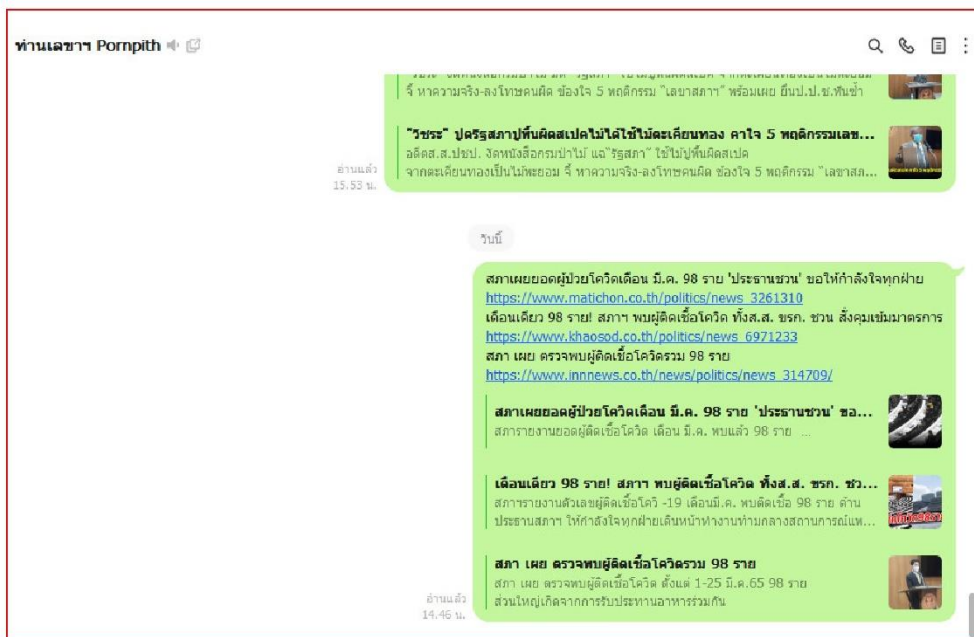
ท่านเลขาฯ Pornpith

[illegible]
จี้ หาความจริง-ลงโทษคนผิด ข้องใจ 5 พฤติกรรม "เลขาสภา" พร้อมเผย ยื่นป.ป.ช.ทันช้ำ

"วัชระ" ปครัฐสภาปูพื้นผิดสเปคไม่ได้ใช้ไม้ตะเคียนทอง คาใจ 5 พฤติกรรมเลข...
อดีตส.ส.ปชป. จัดหนังสือกรมป่าไม้ แฉ"รัฐสภา" ใช้ไม้ปูพื้นผิดสเปค
จากตะเคียนทองเป็นไม้พะยอม จี้ หาความจริง-ลงโทษคนผิด ข้องใจ 5 พฤติกรรม "เลขาส...

อ่านแล้ว
15.53 น.

วันนี้

สภาเผยยอดผู้ป่วยโควิดเดือน มี.ค. 98 ราย 'ประธานชวน' ขอให้กำลังใจทุกฝ่าย
https://www.matichon.co.th/politics/news_3261310
เดือนเดียว 98 ราย! สภาฯ พบผู้ติดเชื้อโควิด ทั้งส.ส. ขรก. ชวน สั่งคุมเข้มมาตรการ
https://www.khaosod.co.th/politics/news_6971233
สภา เผย ตรวจพบผู้ติดเชื้อโควิดรวม 98 ราย
https://www.innnews.co.th/news/politics/news_314709/

สภาเผยยอดผู้ป่วยโควิดเดือน มี.ค. 98 ราย 'ประธานชวน' ขอ...
สภารายงานยอดผู้ติดเชื้อโควิด เดือน มี.ค. พบแล้ว 98 ราย ...

เดือนเดียว 98 ราย! สภาฯ พบผู้ติดเชื้อโควิด ทั้งส.ส. ขรก. ชว...
สภารายงานตัวเลขผู้ติดเชื้อโควิ -19 เดือนมี.ค. พบติดเชื้อ 98 ราย ด้าน
ประธานสภา ให้กำลังใจทุกฝ่ายเดินหน้าทำงานท่ามกลางสถานการณ์แพ...

สภา เผย ตรวจพบผู้ติดเชื้อโควิดรวม 98 ราย
สภา เผย ตรวจพบผู้ติดเชื้อโควิด ตั้งแต่ 1-25 มี.ค.65 98 ราย
ส่วนใหญ่เกิดจากการรับประทานอาหารร่วมกัน

อ่านแล้ว
14.46 น.